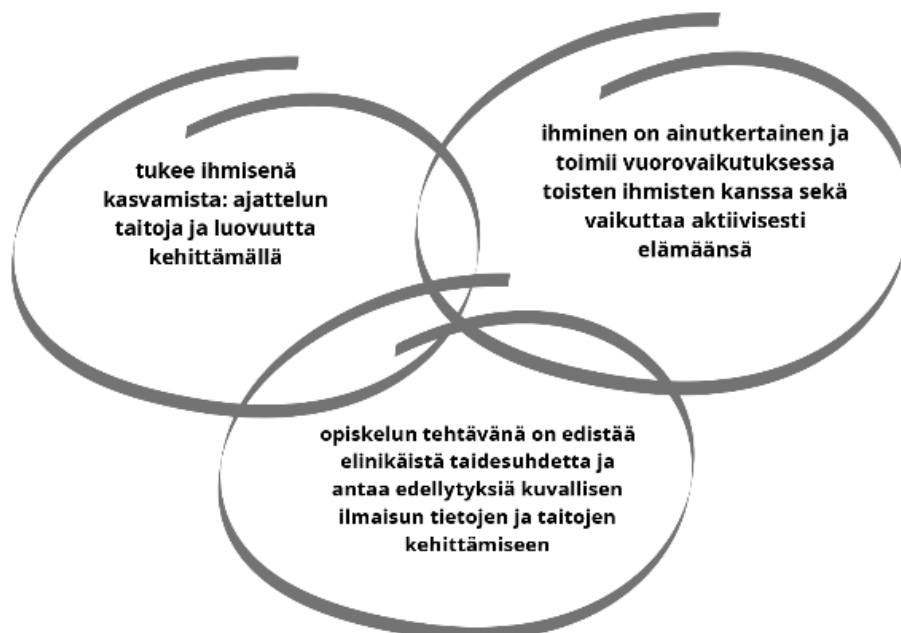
tukee ihmisenä kasvamista: ajattelun taitoja ja luovuutta kehittämällä

ihminen on ainutkertainen ja toimii vuorovaikutuksessa toisten ihmisten kanssa sekä vaikuttaa aktiivisesti elämäänsä

opiskelun tehtävänä on edistää elinikäistä taidesuhdetta ja antaa edellytyksiä kuvallisen ilmaisun tietojen ja taitojen kehittämiseen